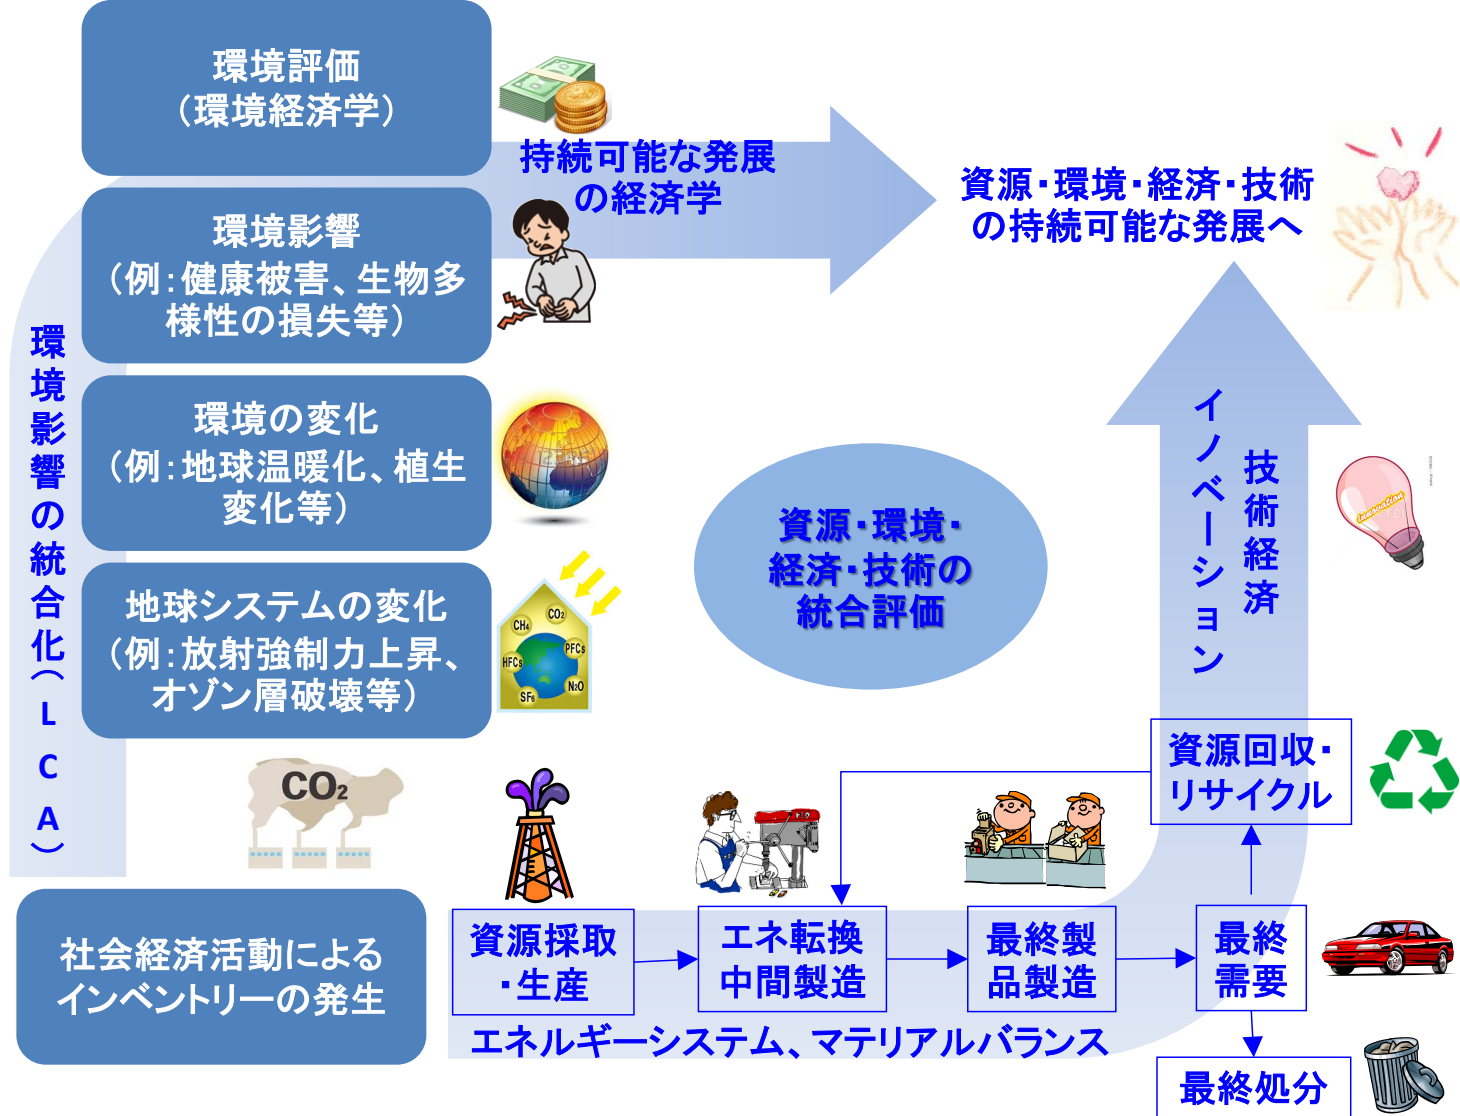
環境評価
（環境経済学）

持続可能な発展
の経済学

資源・環境・経済・技術
の持続可能な発展へ

環境影響
（例：健康被害、生物多様性の損失等）

環境の変化
（例：地球温暖化、植生変化等）

地球システムの変化
（例：放射強制力上昇、オゾン層破壊等）

環境影響の統合化（LCA）

$CH_4$ $CO_2$ HFCs PFCs $SF_6$ $N_2O$

$CO_2$

資源・環境・経済・技術の統合評価

イノベーション

技術経済

資源回収・リサイクル

社会経済活動による
インベントリーの発生

資源採取・生産

エネ転換
中間製造

最終製品製造

最終需要

最終処分

エネルギーシステム、マテリアルバランス